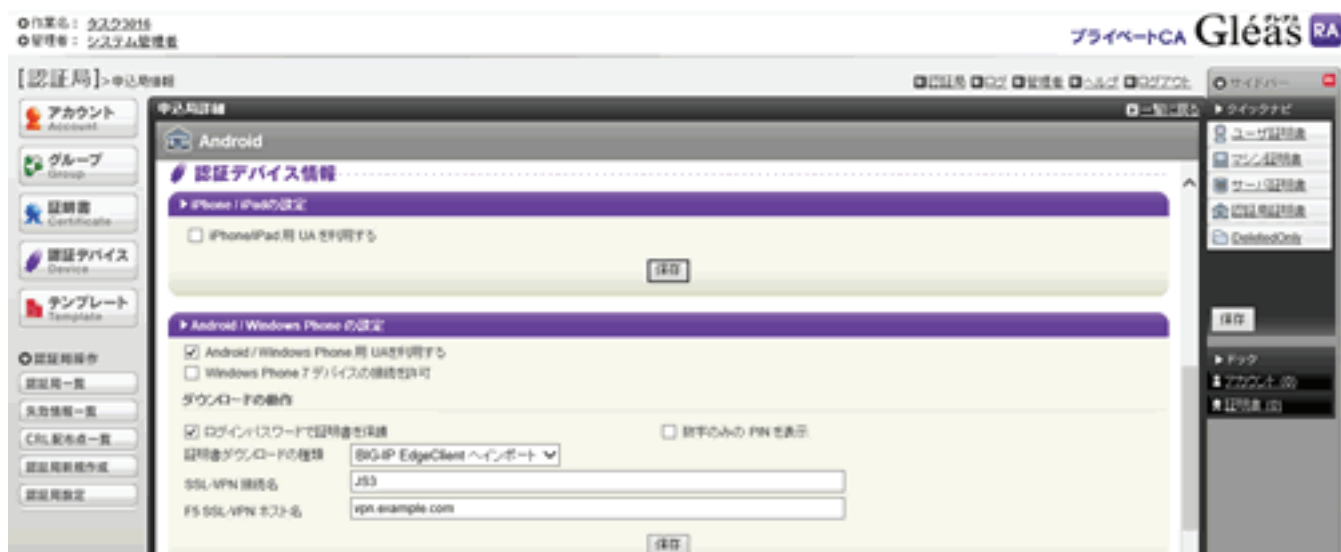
◎作業名： タスク3016
◎管理者： システム管理者

プライベートCA Gleas RA

[認証局]>申込局情報

認証局 ログ 管理者 ヘルプ ログアウト

サイドバー

アカウント Account
グループ Group
証明書 Certificate
認証デバイス Device
テンプレート Template

◎認証局操作
認証局一覧
失効情報一覧
CRL配布点一覧
認証局新規作成
認証局設定

申込局詳細
一覧に戻る

Android

認証デバイス情報

▶ iPhone / iPadの設定
☐ iPhone/iPad用 UA を利用する
保存

▶ Android / Windows Phone の設定
☑ Android / Windows Phone 用 UAを利用する
☐ Windows Phone 7 デバイスの接続を許可
ダウンロードの動作
☑ ログインパスワードで証明書を保護
☐ 数字のみの PIN を表示
証明書ダウンロードの種類 BIG-IP EdgeClient へインポート
SSL-VPN 接続名 JS3
F5 SSL-VPN ホスト名 vpn.example.com
保存

▶ クイックナビ
ユーザ証明書
マシン証明書
サーバ証明書
認証局証明書
DeletedOnly

保存

▶ ドック
アカウント (0)
証明書 (0)